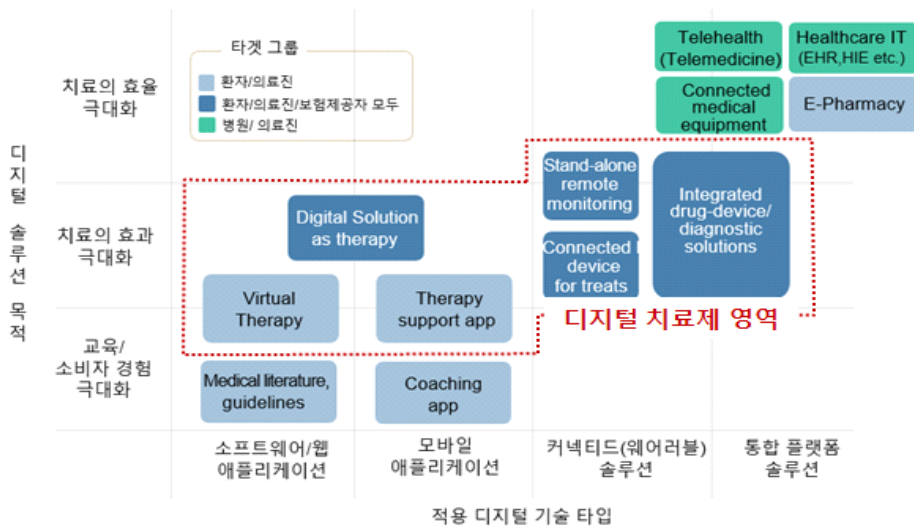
디지털 솔루션 목적

치료의 효율 극대화

치료의 효과 극대화

교육/ 소비자 경험 극대화

타겟 그룹
환자/의료진
환자/의료진/보험제공자 모두
병원/ 의료진

Telehealth (Telemedicine)

Healthcare IT (EHR,HIE etc.)

Connected medical equipment

E-Pharmacy

Stand-alone remote monitoring

Connected device for treats

Integrated drug-device/ diagnostic solutions

Digital Solution as therapy

Virtual Therapy

Therapy support app

디지털 치료제 영역

Medical literature, guidelines

Coaching app

소프트웨어/웹 애플리케이션

모바일 애플리케이션

커넥티드(웨어러블) 솔루션

통합 플랫폼 솔루션

적용 디지털 기술 타입